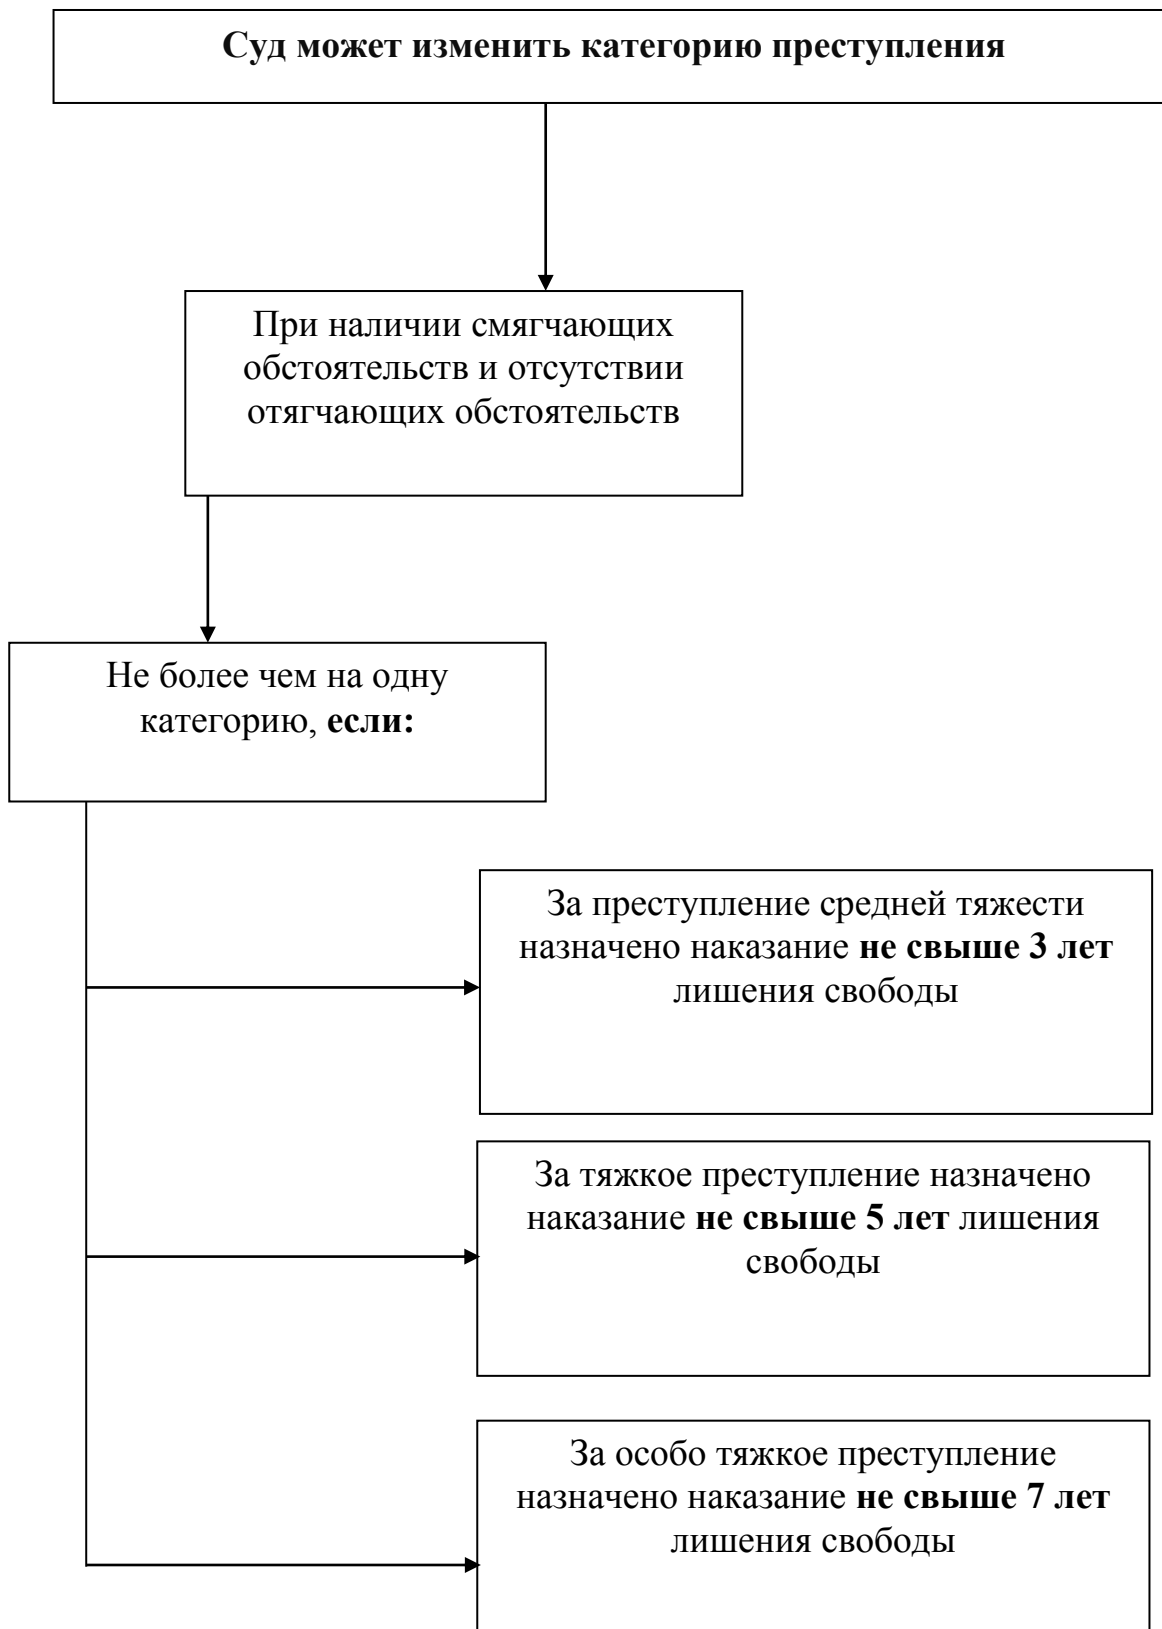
Суд может изменить категорию преступления

При наличии смягчающих обстоятельств и отсутствии отягчающих обстоятельств

Не более чем на одну категорию, если:

За преступление средней тяжести назначено наказание не свыше 3 лет лишения свободы

За тяжкое преступление назначено наказание не свыше 5 лет лишения свободы

За особо тяжкое преступление назначено наказание не свыше 7 лет лишения свободы